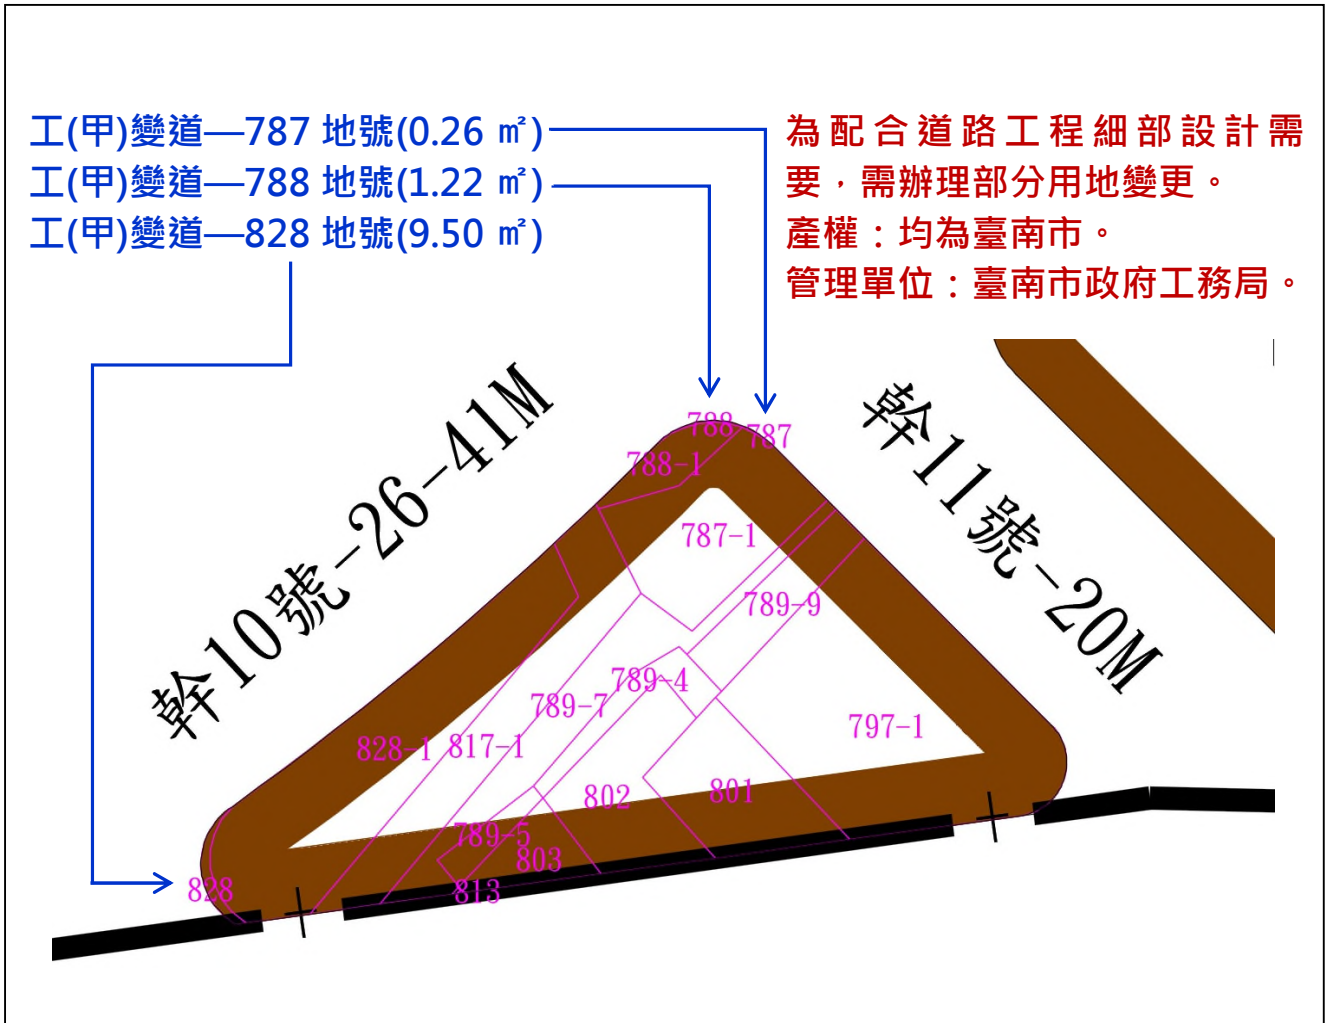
工(甲)變道—787 地號(0.26 ㎡)
工(甲)變道—788 地號(1.22 ㎡)
工(甲)變道—828 地號(9.50 ㎡)

為配合道路工程細部設計需要，需辦理部分用地變更。
產權：均為臺南市。
管理單位：臺南市政府工務局。

幹10號-26-41M

幹11號-20M

788
787
788-1
787-1
789-9
789-4
789-7
797-1
828-1
817-1
802
801
789-5
803
828
813